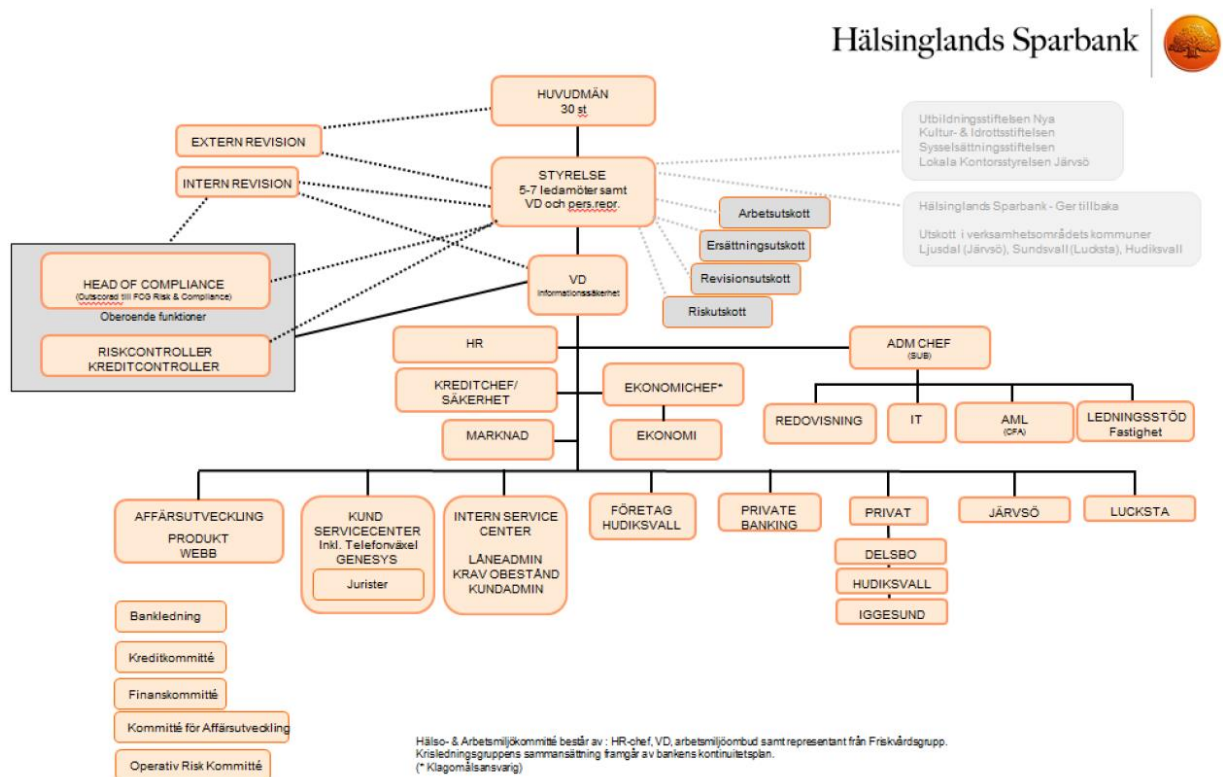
Hälsinglands Sparbank

HUVUDMÄN
30 st

EXTERN REVISION

INTERN REVISION

STYRELSE
5-7 ledamöter samt VD och pers.repr.

Utbildningsstiftelsen Nya Kultur- & Idrottsstiftelsen Sysselsättningsstiftelsen Lokala Kontorsstyrelsen Järvsö

Hälsinglands Sparbank - Ger tillbaka

Utskott i verksamhetsområdets kommuner Ljusdal (Järvsö), Sundsvall (Lucksta), Hudiksvall

Arbetsutskott

Ersättningsutskott

Revisionsutskott

Riskutskott

HEAD OF COMPLIANCE
(Outscorad till FCG Risk & Compliance)

Oberoende funktioner

RISKCONTROLLER
KREDITCONTROLLER

VD
Informationssäkerhet

HR

ADM CHEF
(SUB)

KREDITCHEF/
SÄKERHET

EKONOMICHEF*

MARKNAD

EKONOMI

REDOVISNING

IT

AML
(CFA)

LEDNINGSSTÖD
Fastighet

AFFÄRSUTVECKLING
PRODUKT
WEBB

KUND SERVICECENTER
Inkl. Telefonväxel
GENESYS

Jurister

INTERN SERVICE CENTER

LÅNEADMIN
KRAV OBESTÅND
KUNDADMIN

FÖRETAG
HUDIKSVALL

PRIVATE
BANKING

PRIVAT

DELSBO

HUDIKSVALL

IGGESUND

JÄRVSÖ

LUCKSTA

Bankledning

Kreditkommitté

Finanskommitté

Kommitté för Affärsutveckling

Operativ Risk Kommitté

Hälso- & Arbetsmiljökommitté består av : HR-chef, VD, arbetsmiljöombud samt representant från Friskvårdsgrupp.
Krisledningsgruppens sammansättning framgår av bankens kontinuitetsplan.
(* Klagomålsansvarig)